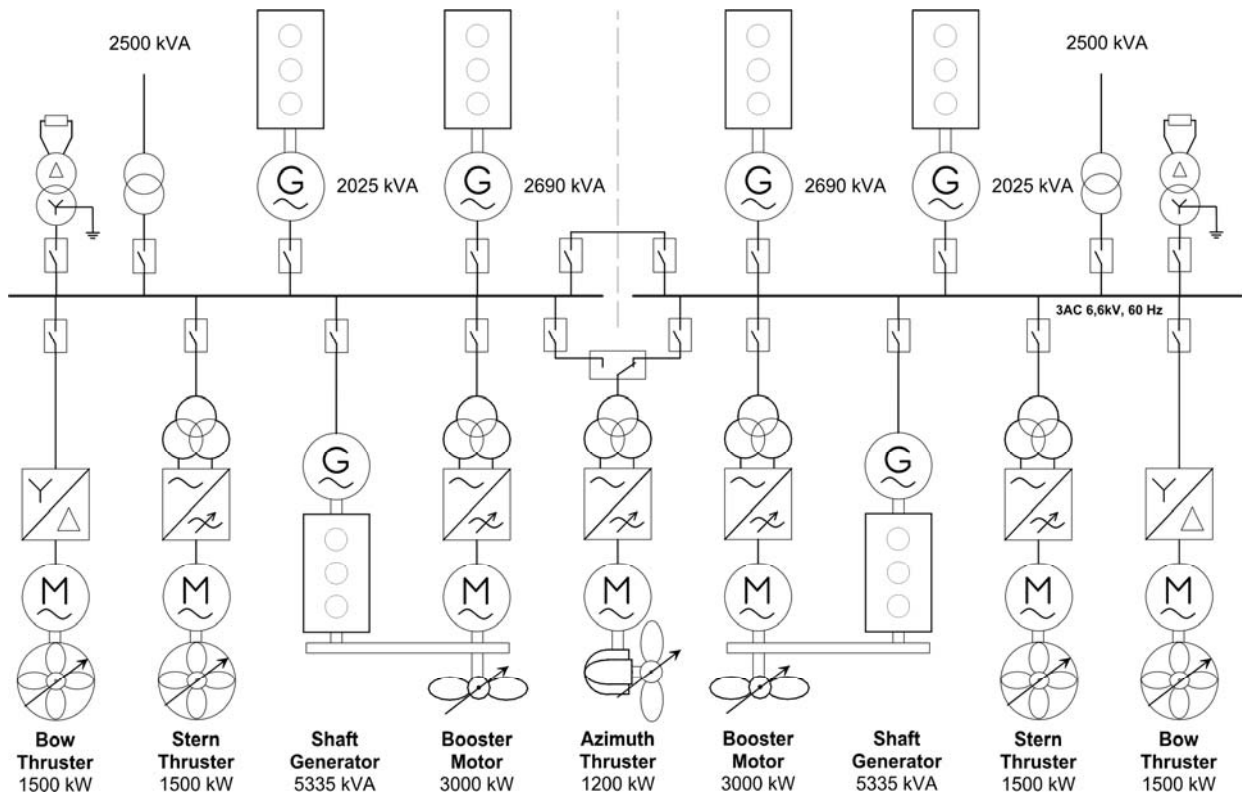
2500 kVA

2500 kVA

2025 kVA

2690 kVA

2690 kVA

2025 kVA

Y

Y

G

G

G

G

3AC 6,6kV, 60 Hz

Y

Y

G

G

M

M

M

M

M

M

M

Bow Thruster 1500 kW

Stern Thruster 1500 kW

Shaft Generator 5335 kVA

Booster Motor 3000 kW

Azimuth Thruster 1200 kW

Booster Motor 3000 kW

Shaft Generator 5335 kVA

Stern Thruster 1500 kW

Bow Thruster 1500 kW